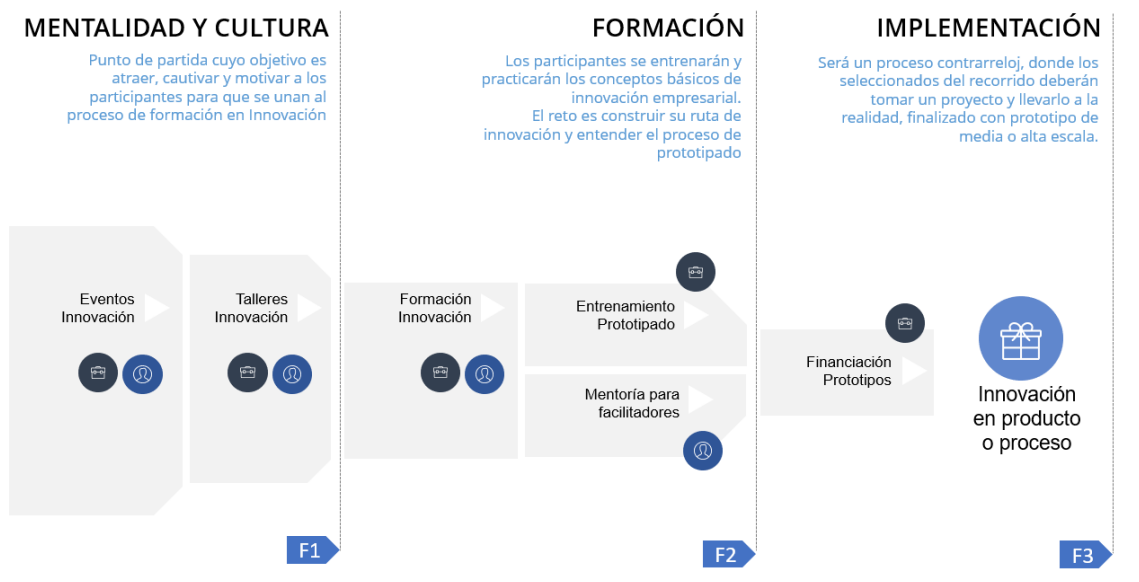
MENTALIDAD Y CULTURA

Punto de partida cuyo objetivo es atraer, cautivar y motivar a los participantes para que se unan al proceso de formación en Innovación

FORMACIÓN

Los participantes se entrenarán y practicarán los conceptos básicos de innovación empresarial.
El reto es construir su ruta de innovación y entender el proceso de prototipado

IMPLEMENTACIÓN

Será un proceso contrarreloj, donde los seleccionados del recorrido deberán tomar un proyecto y llevarlo a la realidad, finalizado con prototipo de media o alta escala.

Eventos Innovación

Talleres Innovación

Formación Innovación

Entrenamiento Prototipado

Mentoría para facilitadores

Financiación Prototipos

Innovación en producto o proceso

F1

F2

F3